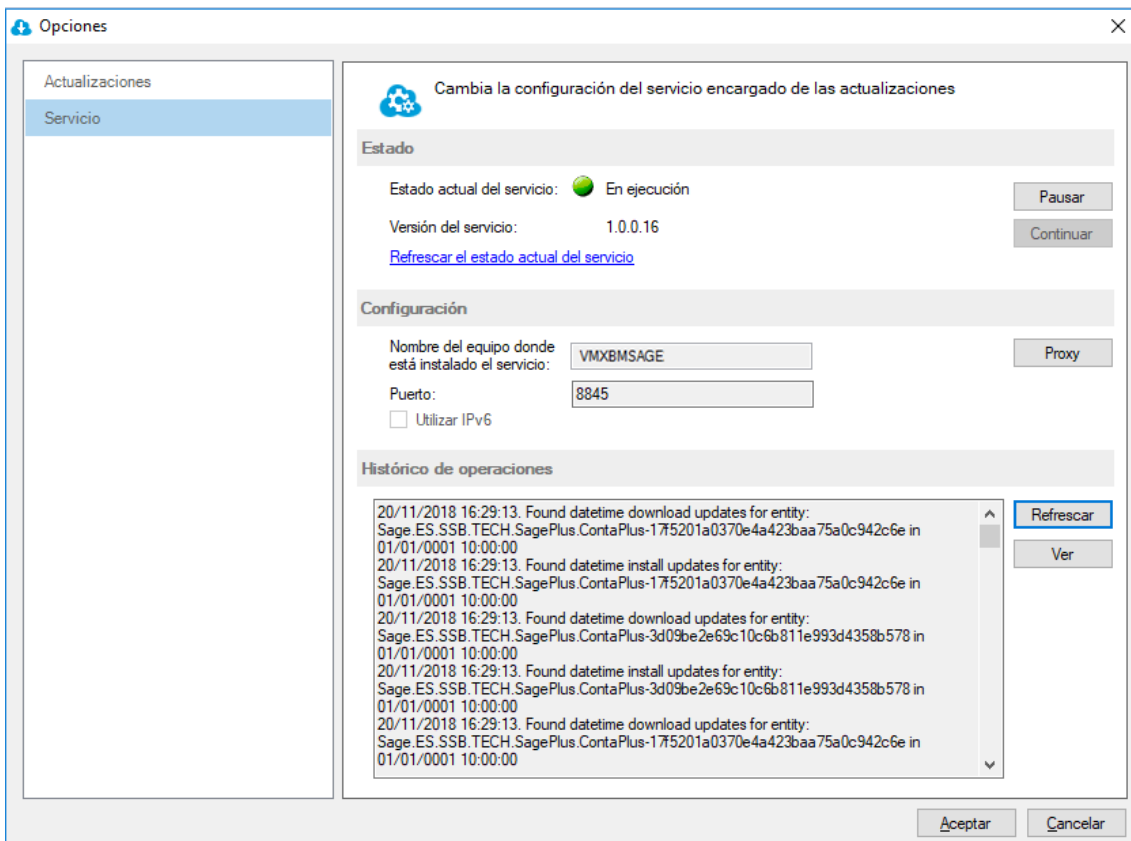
Opciones

Actualizaciones
Servicio

Cambia la configuración del servicio encargado de las actualizaciones

Estado

Estado actual del servicio: En ejecución
Pausar
Versión del servicio: 1.0.0.16
Continuar
Refrescar el estado actual del servicio

Configuración

Nombre del equipo donde está instalado el servicio: VMXBMSAGE
Proxy
Puerto: 8845
Utilizar IPv6

Histórico de operaciones

20/11/2018 16:29:13. Found datetime download updates for entity: Sage.ES.SSB.TECH.SagePlus.ContaPlus-17f5201a0370e4a423baa75a0c942c6e in 01/01/0001 10:00:00
20/11/2018 16:29:13. Found datetime install updates for entity: Sage.ES.SSB.TECH.SagePlus.ContaPlus-17f5201a0370e4a423baa75a0c942c6e in 01/01/0001 10:00:00
20/11/2018 16:29:13. Found datetime download updates for entity: Sage.ES.SSB.TECH.SagePlus.ContaPlus-3d09be2e69c10c6b811e993d4358b578 in 01/01/0001 10:00:00
20/11/2018 16:29:13. Found datetime install updates for entity: Sage.ES.SSB.TECH.SagePlus.ContaPlus-3d09be2e69c10c6b811e993d4358b578 in 01/01/0001 10:00:00
20/11/2018 16:29:13. Found datetime download updates for entity: Sage.ES.SSB.TECH.SagePlus.ContaPlus-17f5201a0370e4a423baa75a0c942c6e in 01/01/0001 10:00:00

Refrescar
Ver

Aceptar
Cancelar